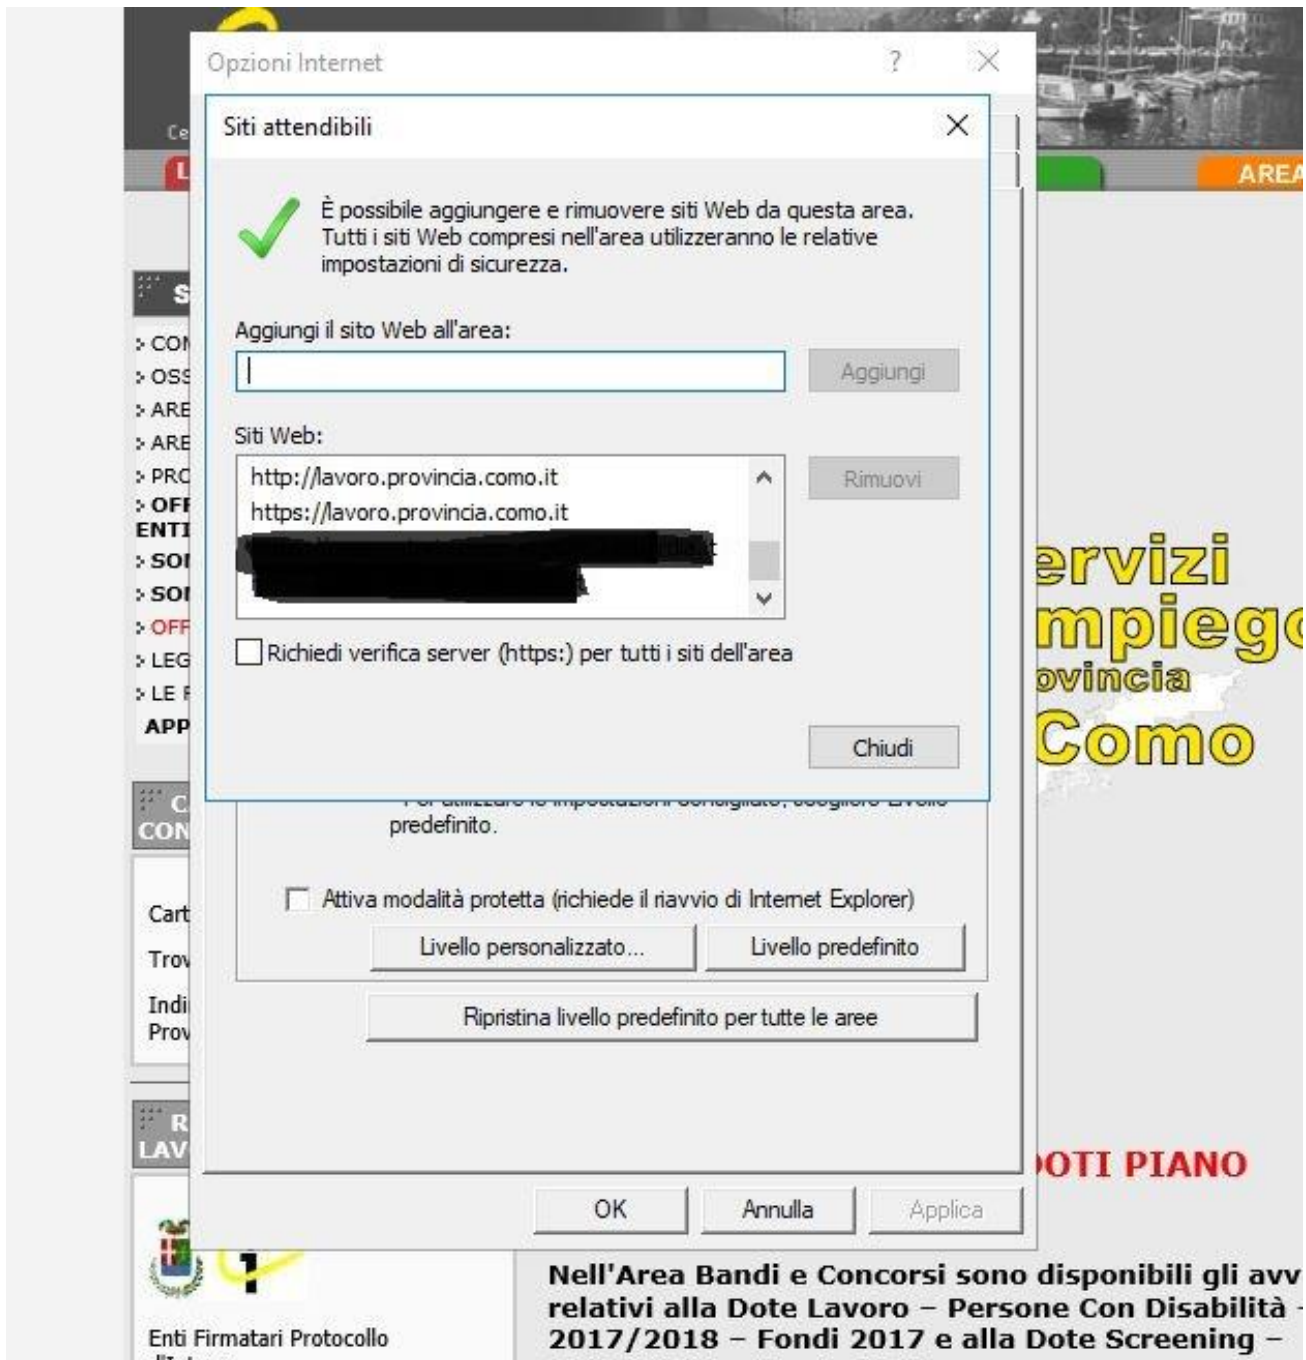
Opzioni Internet

?

Siti attendibili

È possibile aggiungere e rimuovere siti Web da questa area. Tutti i siti Web compresi nell'area utilizzeranno le relative impostazioni di sicurezza.

Aggiungi il sito Web all'area:

Aggiungi

Siti Web:

http://lavoro.provincia.como.it
https://lavoro.provincia.como.it
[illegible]

Rimuovi

Richiedi verifica server (https:) per tutti i siti dell'area

Chiudi

predefinito.

Attiva modalità protetta (richiede il riavvio di Internet Explorer)

Livello personalizzato...

Livello predefinito

Ripristina livello predefinito per tutte le aree

OK

Annulla

Applica

Ce

AREA

S

CO
OSS
ARE
ARE
PRC
OFF
ENTI
SOI
SOI
OFF
LEG
LE F
APP

C
CON

Cart
Trov
Indi
Prov

R
LAV

Enti Firmatari Protocollo

ervizi
mpiego
ovincia
Como

OTI PIANO

Nell'Area Bandi e Concorsi sono disponibili gli avv relativi alla Dote Lavoro – Persone Con Disabilità – 2017/2018 – Fondi 2017 e alla Dote Screening –